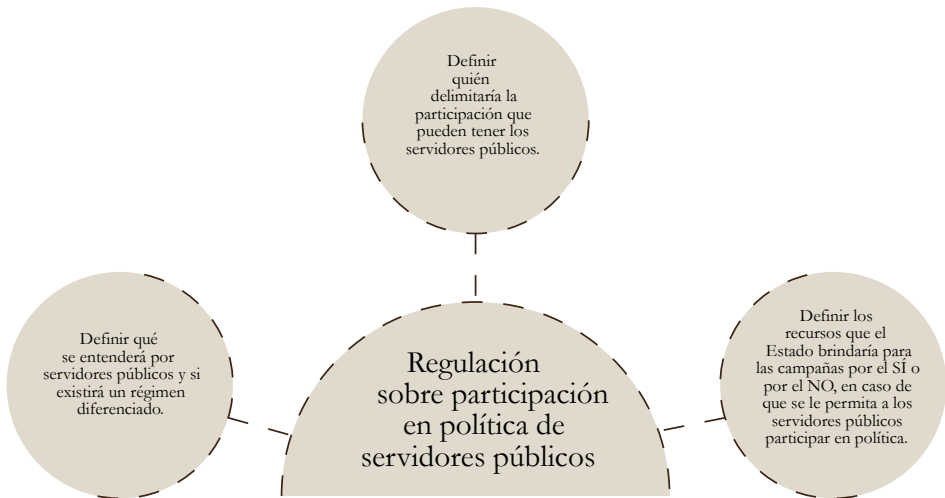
Definir quién delimitaría la participación que pueden tener los servidores públicos.

Definir qué se entenderá por servidores públicos y si existirá un régimen diferenciado.

Regulación sobre participación en política de servidores públicos

Definir los recursos que el Estado brindaría para las campañas por el SÍ o por el NO, en caso de que se le permita a los servidores públicos participar en política.